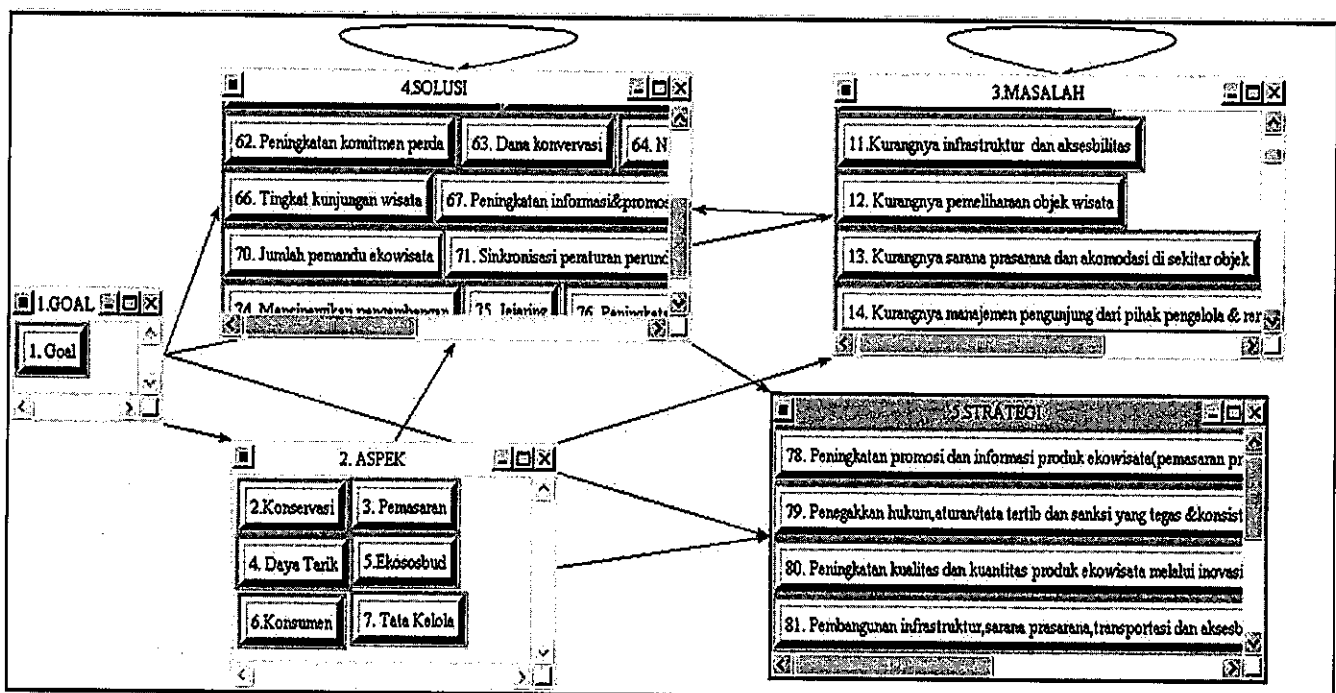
4.SOLUSI

62. Peningkatan komitmen perda

63. Dana konvervasi

64. N

66. Tingkat kunjungan wisata

67. Peningkatan informasi&promos

70. Jumlah pemandu ekowisata

71. Sinkronisasi peraturan perund

74. Mengingwikan pengembengan

75. Jejaring

76. Peningkata

3.MASALAH

11.Kurangnya infrastruktur dan aksesbilitas

12. Kurangnya pemeliharaan objek wisata

13. Kurangnya sarana prasarana dan akomodasi di sekitar objek

14. Kurangnya manajemen pengunjung dari pihak pengelola & rer

1.GOAL

1. Goal

2. ASPEK

2.Konservasi

3. Pemasaran

4. Daya Tarik

5.Ekososbud

6.Konsumen

7. Tata Kelola

5.STRATEGI

78. Peningkatan promosi dan informasi produk ekowisata(pemasaran pr

79. Penegakkan hukum,aturan/tata tertib dan sanksi yang tegas &konsist

80. Peningkatan kualitas dan kuantitas produk ekowisata melalui inovasi

81. Pembangunan infrastruktur,sarana prasarana,transportasi dan aksesb